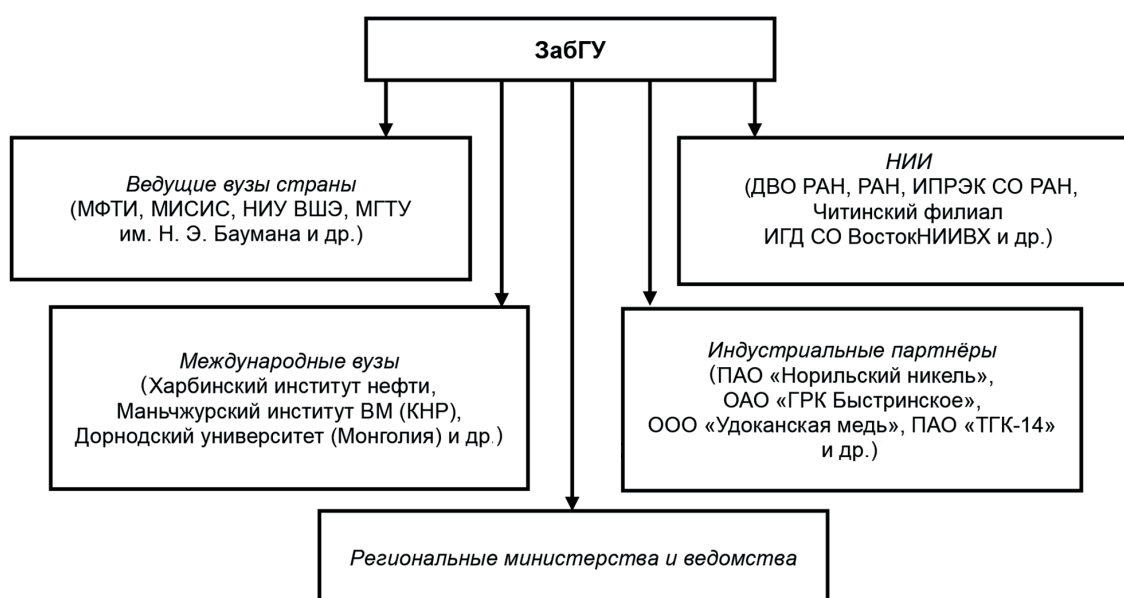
ЗабГУ

Ведущие вузы страны
(МФТИ, МИСИС, НИУ ВШЭ, МГТУ им. Н. Э. Баумана и др.)

НИИ
(ДВО РАН, РАН, ИПРЭК СО РАН, Читинский филиал ИГД СО ВостокНИИВХ и др.)

Международные вузы
(Харбинский институт нефти, Маньчжурский институт ВМ (КНР), Дорнодский университет (Монголия) и др.)

Индустриальные партнёры
(ПАО «Норильский никель», ОАО «ГРК Быстринское», ООО «Удоканская медь», ПАО «ТГК-14» и др.)

Региональные министерства и ведомства